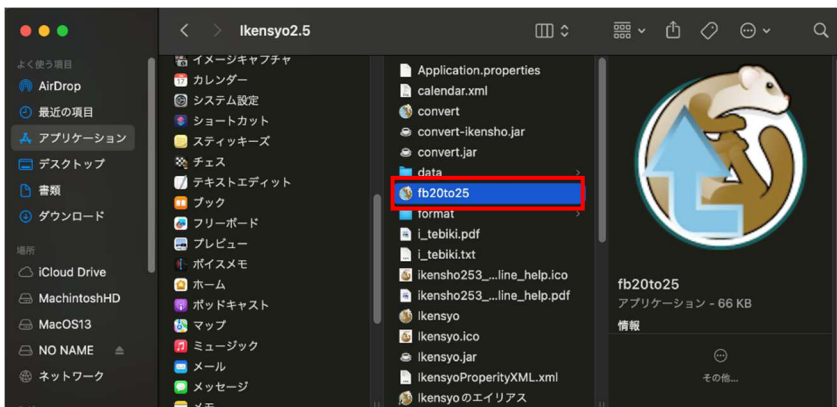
Ikensyo2.5

よく使う項目
AirDrop
最近の項目
アプリケーション
デスクトップ
書類
ダウンロード
場所
iCloud Drive
MachintoshHD
MacOS13
NO NAME
ネットワーク

イメージキャプチャ
カレンダー
システム設定
ショートカット
スティッキーズ
チェス
テキストエディット
ブック
フリーボード
プレビュー
ボイスメモ
ホーム
ポッドキャスト
マップ
ミュージック
メール
メッセージ
メモ

Application.properties
calendar.xml
convert
convert-ikensho.jar
convert.jar
data
fb20to25
format
i_tebiki.pdf
i_tebiki.txt
ikensho253_...line_help.ico
ikensho253_...line_help.pdf
Ikensyo
Ikensyo.ico
Ikensyo.jar
IkensyoProperityXML.xml
Ikensyoのエイリアス

fb20to25
アプリケーション - 66 KB
情報
その他...